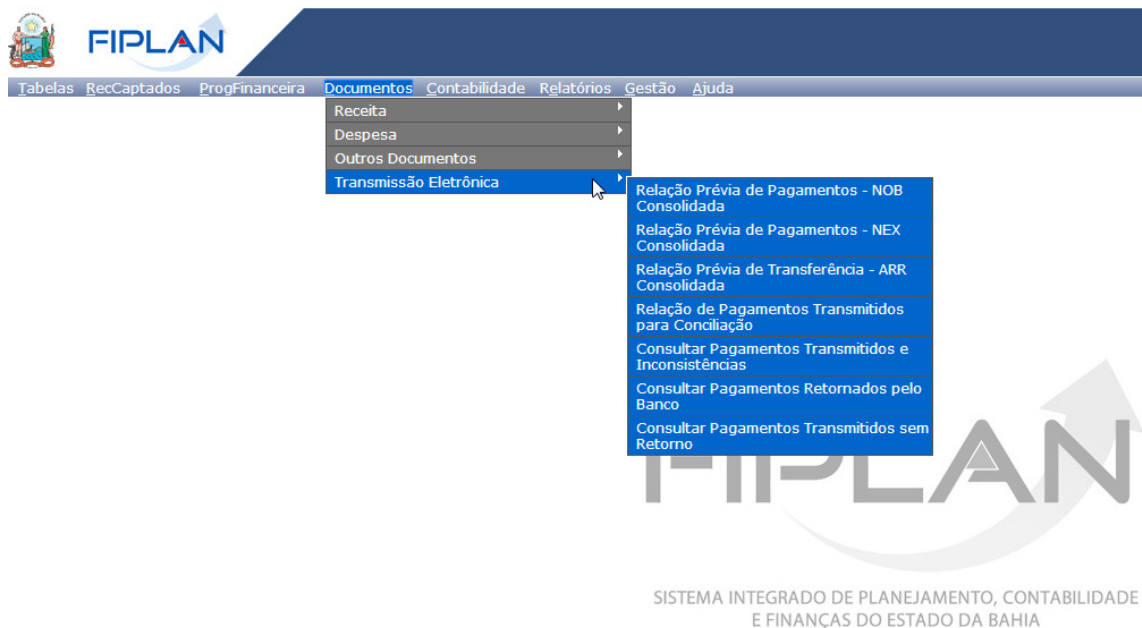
FIPLAN

Tabelas RecCaptados ProgFinanceira Documentos Contabilidade Relatórios Gestão Ajuda

Receita
Despesa
Outros Documentos
Transmissão Eletrônica

Relação Prévia de Pagamentos - NOB Consolidada
Relação Prévia de Pagamentos - NEX Consolidada
Relação Prévia de Transferência - ARR Consolidada
Relação de Pagamentos Transmitidos para Conciliação
Consultar Pagamentos Transmitidos e Inconsistências
Consultar Pagamentos Retornados pelo Banco
Consultar Pagamentos Transmitidos sem Retorno

FIPLAN

SISTEMA INTEGRADO DE PLANEJAMENTO, CONTABILIDADE E FINANÇAS DO ESTADO DA BAHIA